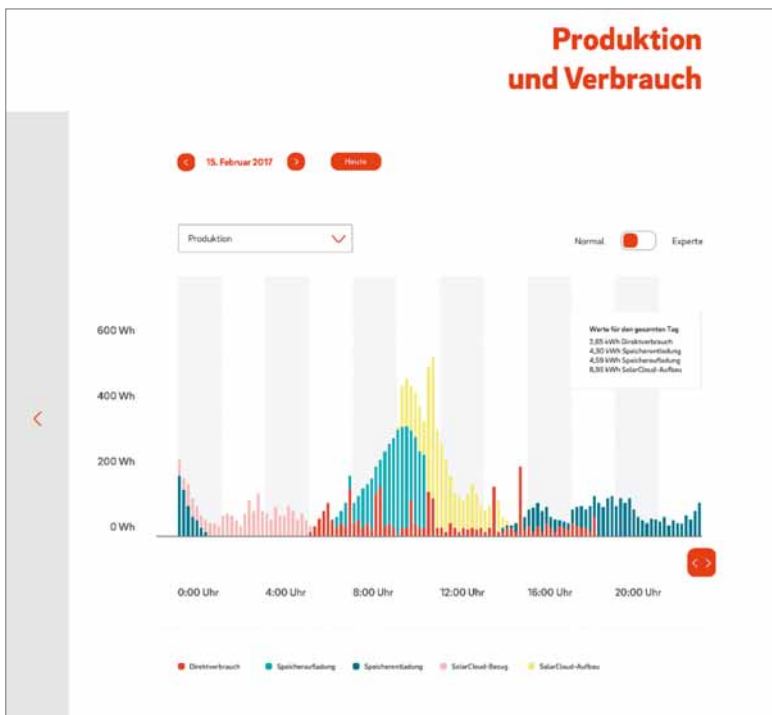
Produktion und Verbrauch

15. Februar 2017

Heute

Produktion

Normal

Experte

Werte für den gesamten Tag
3,65 kWh Direktverbrauch
4,30 kWh Speicherentladung
4,59 kWh Speicheraufladung
8,93 kWh SolarCloud-Aufbau

600 Wh
400 Wh
200 Wh
0 Wh

0:00 Uhr
4:00 Uhr
8:00 Uhr
12:00 Uhr
16:00 Uhr
20:00 Uhr

Direktverbrauch
Speicheraufladung
Speicherentladung
SolarCloud-Bezug
SolarCloud-Aufbau